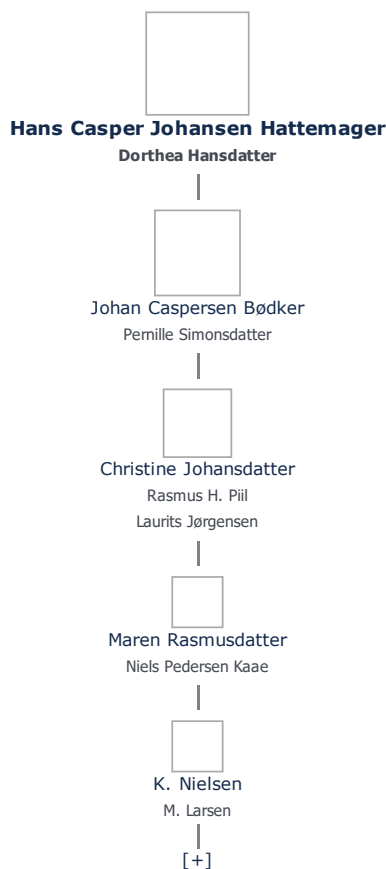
Hans Casper Johansen Hattemager
Dorthea Hansdatter

Johan Caspersen Bødker
Pernille Simonsdatter

Christine Johansdatter
Rasmus H. Piil
Laurits Jørgensen

Maren Rasmusdatter
Niels Pedersen Kaae

K. Nielsen
M. Larsen

[+]